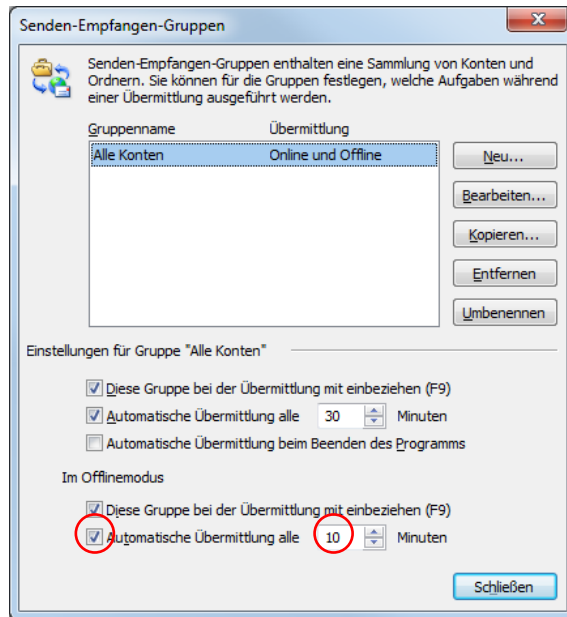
Senden-Empfangen-Gruppen

Senden-Empfangen-Gruppen enthalten eine Sammlung von Konten und Ordnern. Sie können für die Gruppen festlegen, welche Aufgaben während einer Übermittlung ausgeführt werden.

| Gruppenname | Übermittlung |
|---|---|
| Alle Konten | Online und Offline |

Neu...

Bearbeiten...

Kopieren...

Entfernen

Umbenennen

Einstellungen für Gruppe "Alle Konten"

Diese Gruppe bei der Übermittlung mit einbeziehen (F9)

Automatische Übermittlung alle 30 Minuten

Automatische Übermittlung beim Beenden des Programms

Im Offlinemodus

Diese Gruppe bei der Übermittlung mit einbeziehen (F9)

Automatische Übermittlung alle 10 Minuten

Schließen